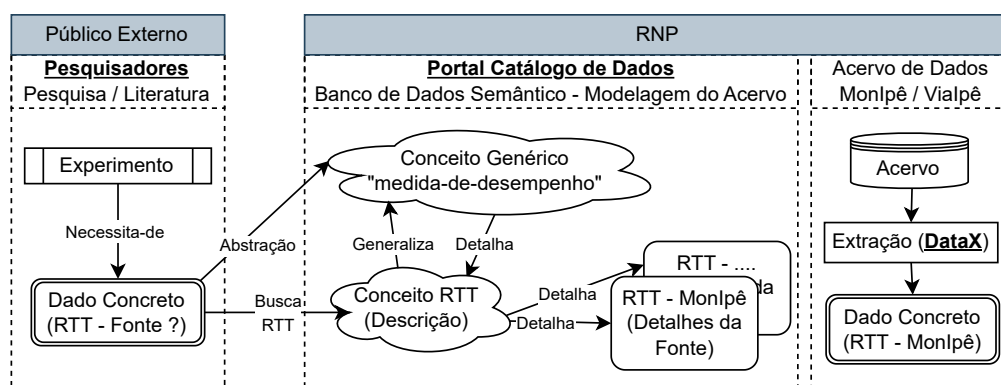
Público Externo

Pesquisadores

Pesquisa / Literatura

Experimento

Necessita-de

Dado Concreto (RTT - Fonte ?)

Abstração

Busca RTT

RNP

Portal Catálogo de Dados

Banco de Dados Semântico - Modelagem do Acervo

Conceito Genérico "medida-de-desempenho"

Generaliza

Detalha

Conceito RTT (Descrição)

Detalha

Detalha

RTT - ....

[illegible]da

RTT - MonIpê (Detalhes da Fonte)

Acervo de Dados

MonIpê / ViaIpê

Acervo

Extração (DataX)

Dado Concreto (RTT - MonIpê)